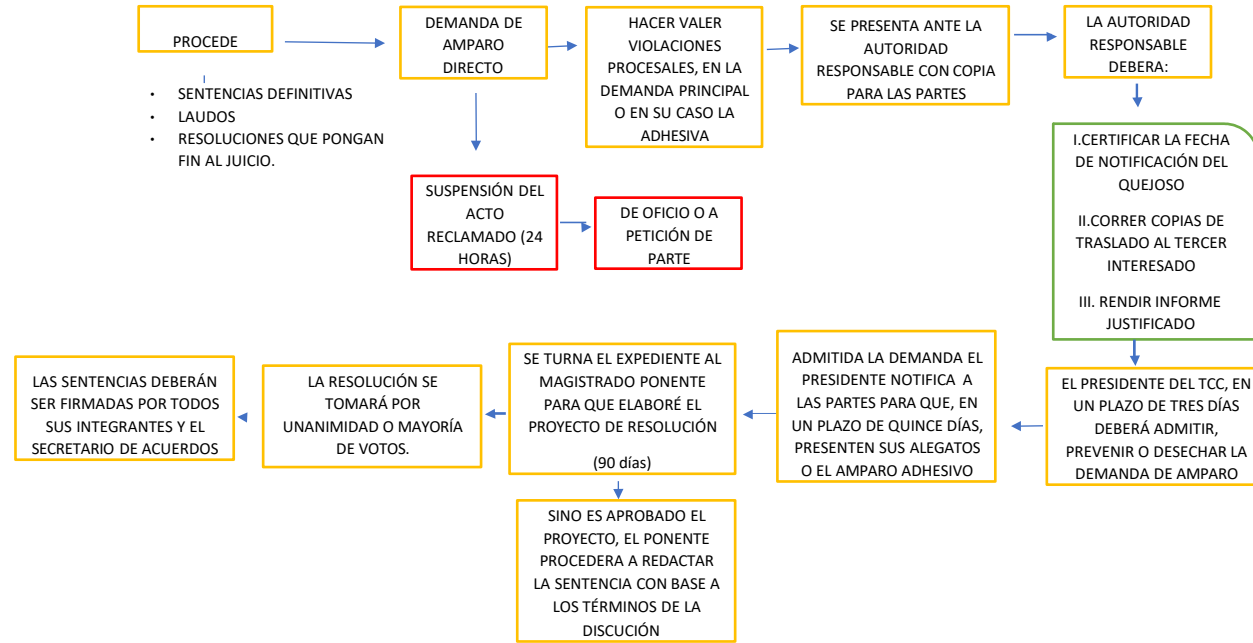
PROCEDE

- SENTENCIAS DEFINITIVAS
- LAUDOS
- RESOLUCIONES QUE PONGAN FIN AL JUICIO.

DEMANDA DE AMPARO DIRECTO

HACER VALER VIOLACIONES PROCESALES, EN LA DEMANDA PRINCIPAL O EN SU CASO LA ADHESIVA

SE PRESENTA ANTE LA AUTORIDAD RESPONSABLE CON COPIA PARA LAS PARTES

LA AUTORIDAD RESPONSABLE DEBERA:

SUSPENSIÓN DEL ACTO RECLAMADO (24 HORAS)

DE OFICIO O A PETICIÓN DE PARTE

I.CERTIFICAR LA FECHA DE NOTIFICACIÓN DEL QUEJOSO

II.CORRER COPIAS DE TRASLADO AL TERCER INTERESADO

III. RENDIR INFORME JUSTIFICADO

EL PRESIDENTE DEL TCC, EN UN PLAZO DE TRES DÍAS DEBERÁ ADMITIR, PREVENIR O DESECHAR LA DEMANDA DE AMPARO

ADMITIDA LA DEMANDA EL PRESIDENTE NOTIFICA A LAS PARTES PARA QUE, EN UN PLAZO DE QUINCE DÍAS, PRESENTEN SUS ALEGATOS O EL AMPARO ADHESIVO

SE TURNA EL EXPEDIENTE AL MAGISTRADO PONENTE PARA QUE ELABORÉ EL PROYECTO DE RESOLUCIÓN

(90 días)

LA RESOLUCIÓN SE TOMARÁ POR UNANIMIDAD O MAYORÍA DE VOTOS.

LAS SENTENCIAS DEBERÁN SER FIRMADAS POR TODOS SUS INTEGRANTES Y EL SECRETARIO DE ACUERDOS

SINO ES APROBADO EL PROYECTO, EL PONENTE PROCEDERA A REDACTAR LA SENTENCIA CON BASE A LOS TÉRMINOS DE LA DISCUCIÓN